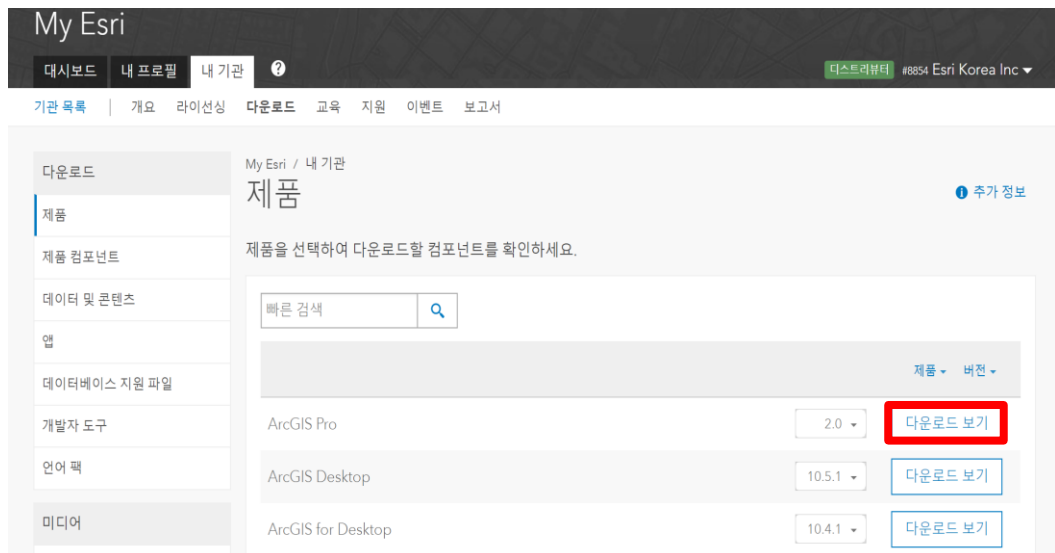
My Esri

대시보드 내 프로필 내 기관 ?

디스트리뷰터 #8854 Esri Korea Inc ▾

기관 목록 | 개요 라이선싱 다운로드 교육 지원 이벤트 보고서

다운로드
제품
제품 컴포넌트
데이터 및 콘텐츠
앱
데이터베이스 지원 파일
개발자 도구
언어 팩
미디어

My Esri / 내 기관

제품

추가 정보

제품을 선택하여 다운로드할 컴포넌트를 확인하세요.

빠른 검색

제품 ▾ 버전 ▾

| | | |
|---|---|---|
| ArcGIS Pro | 2.0 ▾ | 다운로드 보기 |
| ArcGIS Desktop | 10.5.1 ▾ | 다운로드 보기 |
| ArcGIS for Desktop | 10.4.1 ▾ | 다운로드 보기 |